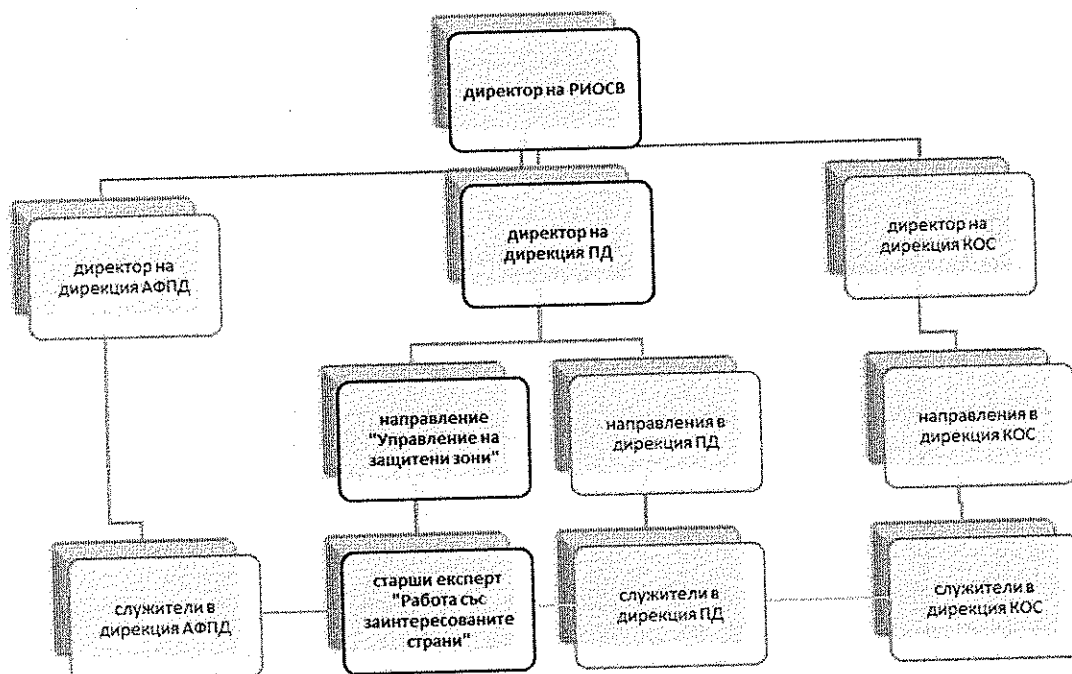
директор на РИОСВ

директор на дирекция АФПД

директор на дирекция ПД

директор на дирекция КОС

направление "Управление на защитени зони"

направления в дирекция ПД

направления в дирекция КОС

служители в дирекция АФПД

старши експерт "Работа със заинтересованите страни"

служители в дирекция ПД

служители в дирекция КОС